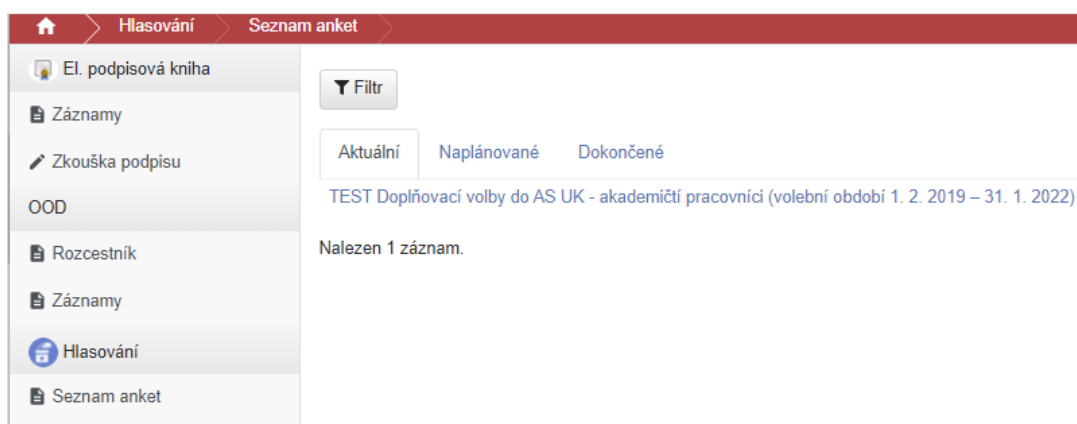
Hlasování
Seznam anket

El. podpisová kniha
Záznamy
Zkouška podpisu
OOD
Rozcestník
Záznamy
Hlasování
Seznam anket

Filtr

Aktuální
Naplánované
Dokončené

TEST Doplňovací volby do AS UK - akademičtí pracovníci (volební období 1. 2. 2019 – 31. 1. 2022)

Nalezen 1 záznam.